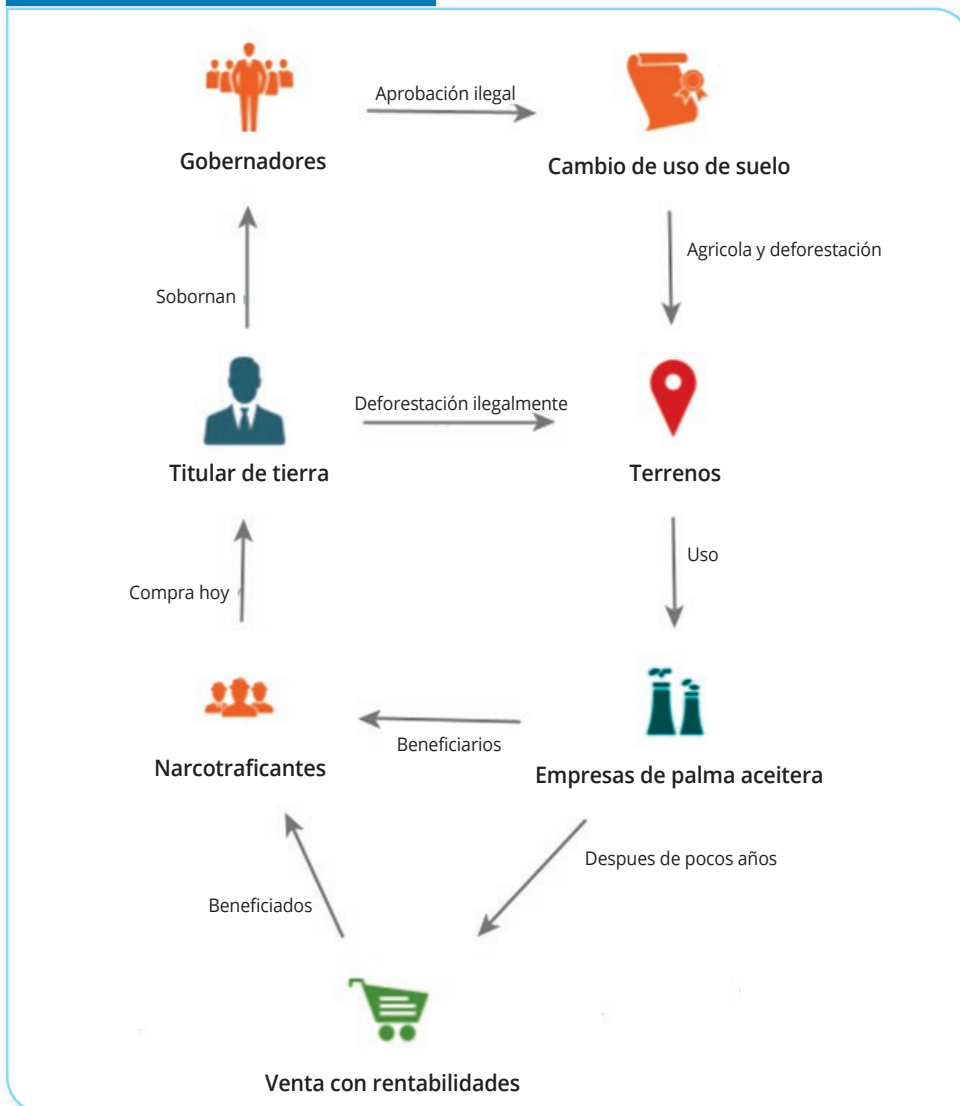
Gobernadores

Aprobación ilegal

Cambio de uso de suelo

Agricola y deforestación

Sobornan

Titular de tierra

Deforestación ilegalmente

Terrenos

Uso

Compra hoy

Narcotraficantes

Beneficiarios

Empresas de palma aceitera

Despues de pocos años

Beneficiados

Venta con rentabilidades